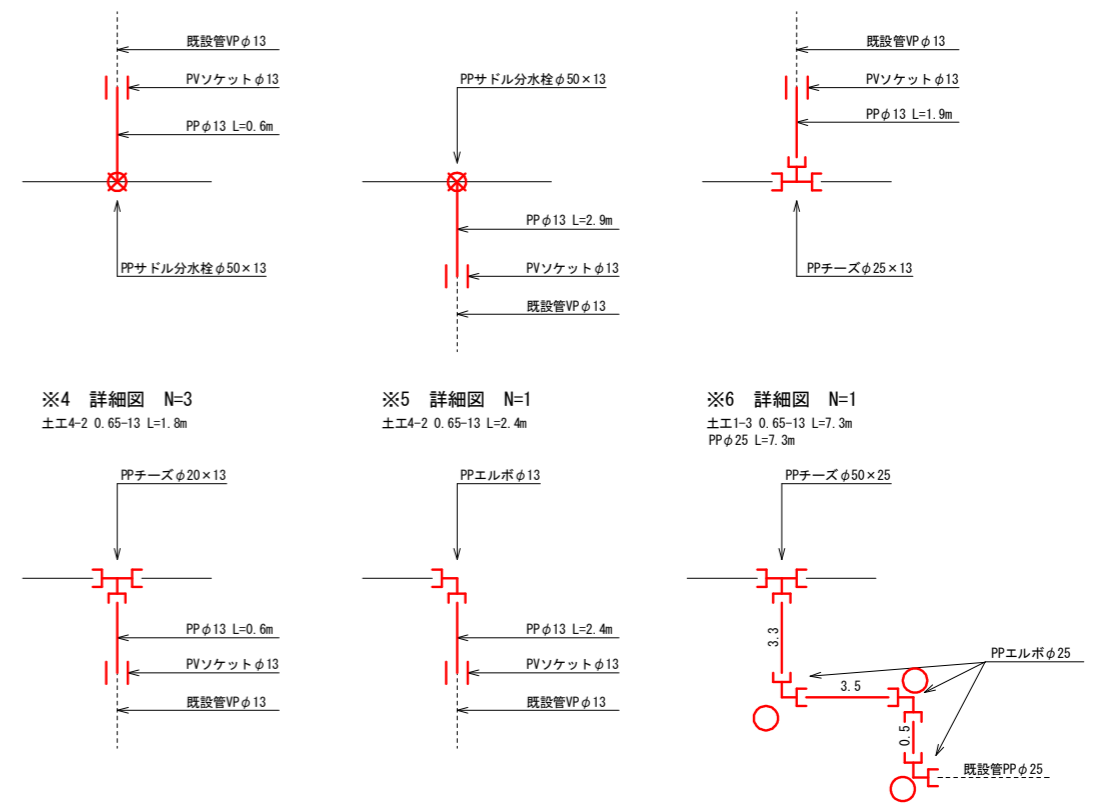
既設管VPφ13
PVソケットφ13
PPφ13 L=0.6m
PPサドル分水栓φ50×13

PPサドル分水栓φ50×13
PPφ13 L=2.9m
PVソケットφ13
既設管VPφ13

既設管VPφ13
PVソケットφ13
PPφ13 L=1.9m
PPチーズφ25×13

※4 詳細図 N=3
土工4-2 0.65-13 L=1.8m

PPチーズφ20×13
PPφ13 L=0.6m
PVソケットφ13
既設管VPφ13

※5 詳細図 N=1
土工4-2 0.65-13 L=2.4m

PPエルボφ13
PPφ13 L=2.4m
PVソケットφ13
既設管VPφ13

※6 詳細図 N=1
土工1-3 0.65-13 L=7.3m
PPφ25 L=7.3m

PPチーズφ50×25
3.3
PPエルボφ25
3.5
0.5
既設管PPφ25